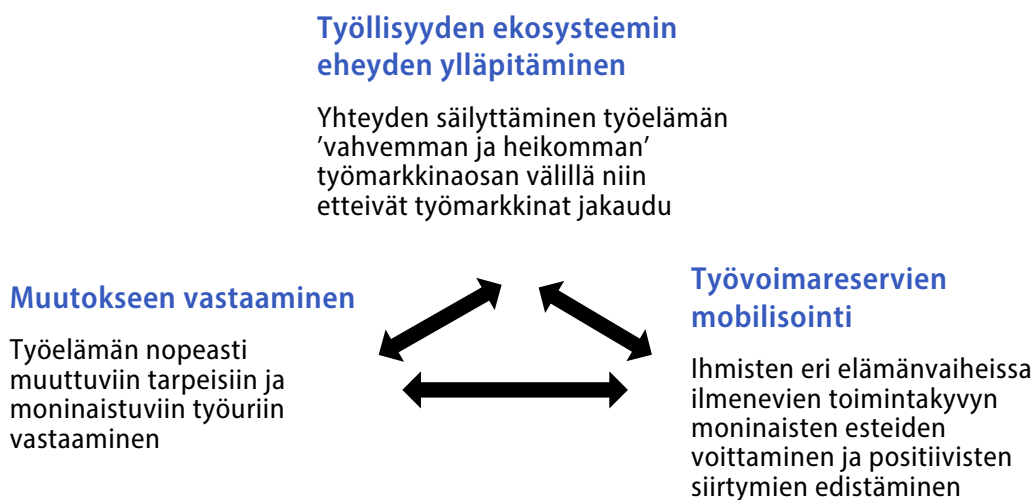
Työllisyyden ekosysteemin eheyden ylläpitäminen

Yhteyden säilyttäminen työelämän 'vahvemman ja heikomman' työmarkkinaosan välillä niin etteivät työmarkkinat jakaudu

Muutokseen vastaaminen

Työelämän nopeasti muuttuviin tarpeisiin ja moninaistuviin työuriin vastaaminen

Työvoimareservien mobilisointi

Ihmisten eri elämänvaiheissa ilmenevien toimintakyvyn moninaisten esteiden voittaminen ja positiivisten siirtymien edistäminen